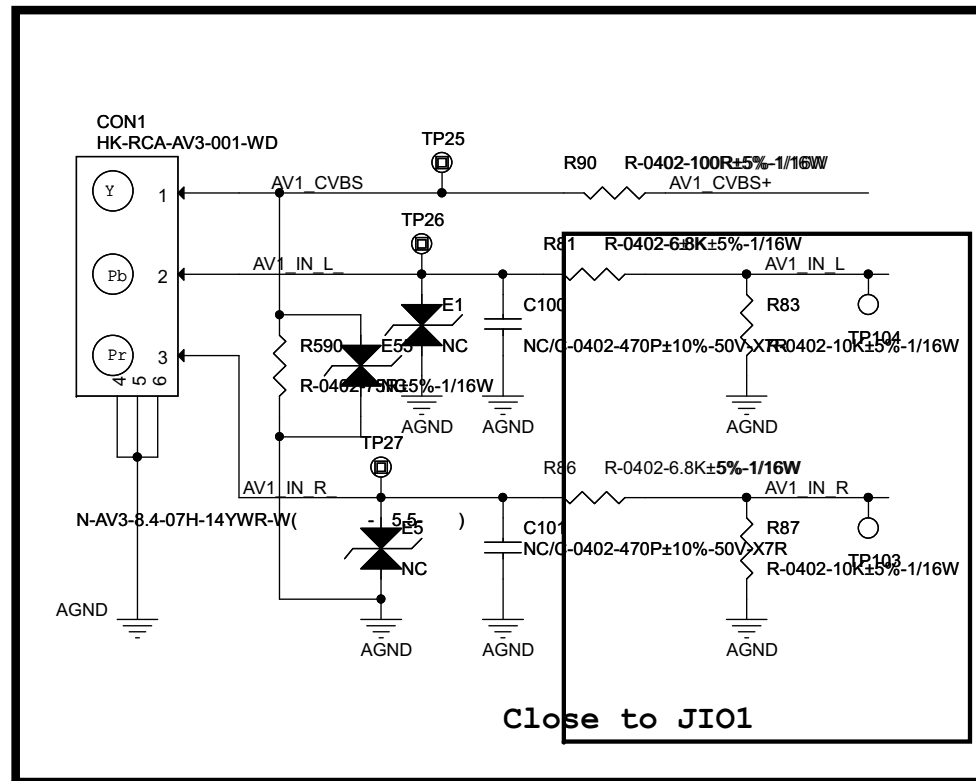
CON1
HK-RCA-AV3-001-WD

Y 1
Pb 2
Pr 3
4 5 6

TP25
R90 R-0402-100R±5%-1/16W
AV1_CVBS
AV1_CVBS+

TP26
R81 R-0402-6.8K±5%-1/16W
AV1_IN_L_
AV1_IN_L
E1
C100
R83
R590
E55
NC
NC/C-0402-470P±10%-50V-X7R
TP104
R-0402-10K±5%-1/16W
R-0402-75R±5%-1/16W
AGND
AGND
AGND

TP27
R86 R-0402-6.8K±5%-1/16W
AV1_IN_R
AV1_IN_R
N-AV3-8.4-07H-14YWR-W( - 5.5 )
E5
C101
R87
NC/C-0402-470P±10%-50V-X7R
NC
TP103
R-0402-10K±5%-1/16W

AGND
AGND
AGND
AGND

Close to JIO1